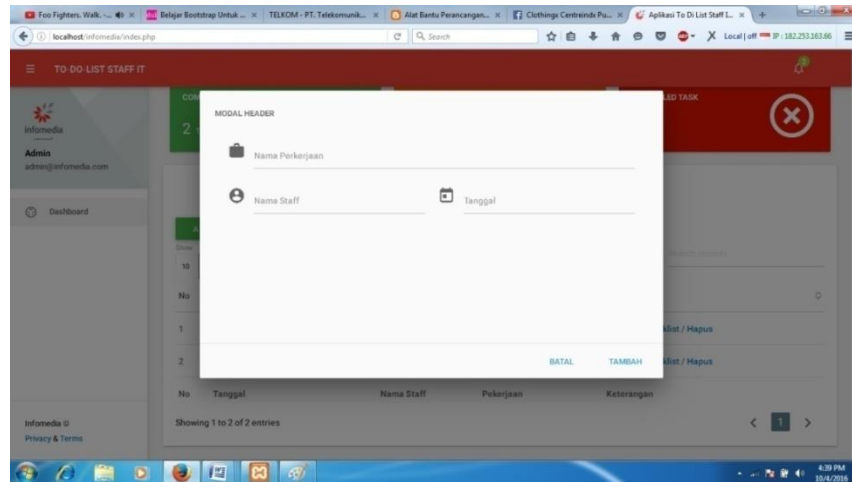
Foo Fighters. Walk. - × | Belajar Bootstrap Untuk ... × | TELKOM - PT. Telekomunik... × | Alat Bantu Perancangan... × | Clothinge Centreinds Pu... × | Aplikasi To Di List Staff I... × | +

localhost/infomedia/index.php | Search | Local | off | IP : 182.253.163.66

TO-DO-LIST STAFF IT

infomedia
Admin
admin@infomedia.com

Dashboard

CO
2

LED TASK

MODAL HEADER

Nama Perkerjaan

Nama Staff

Tanggal

BATAL TAMBAH

Show
10

No

1

2

klist / Hapus

klist / Hapus

No | Tanggal | Nama Staff | Pekerjaan | Keterangan

Showing 1 to 2 of 2 entries

< 1 >

Infomedia ©
Privacy & Terms

4:39 PM
10/4/2016